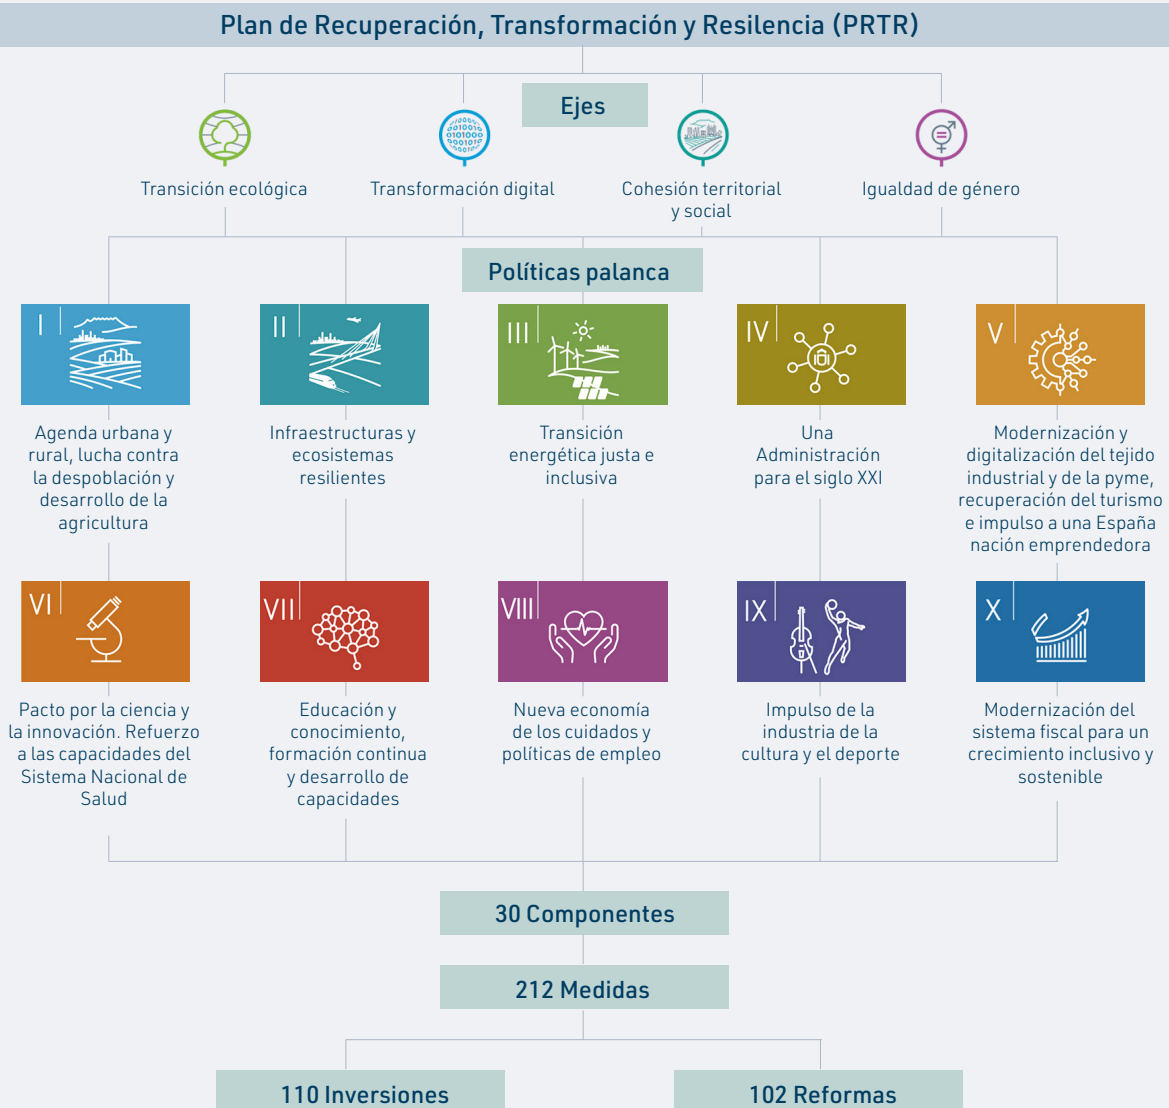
Plan de Recuperación, Transformación y Resilencia (PRTR)

Ejes

Transición ecológica

Transformación digital

Cohesión territorial y social

Igualdad de género

Políticas palanca

I
Agenda urbana y rural, lucha contra la despoblación y desarrollo de la agricultura

II
Infraestructuras y ecosistemas resilientes

III
Transición energética justa e inclusiva

IV
Una Administración para el siglo XXI

V
Modernización y digitalización del tejido industrial y de la pyme, recuperación del turismo e impulso a una España nación emprendedora

VI
Pacto por la ciencia y la innovación. Refuerzo a las capacidades del Sistema Nacional de Salud

VII
Educación y conocimiento, formación continua y desarrollo de capacidades

VIII
Nueva economía de los cuidados y políticas de empleo

IX
Impulso de la industria de la cultura y el deporte

X
Modernización del sistema fiscal para un crecimiento inclusivo y sostenible

30 Componentes

212 Medidas

110 Inversiones

102 Reformas